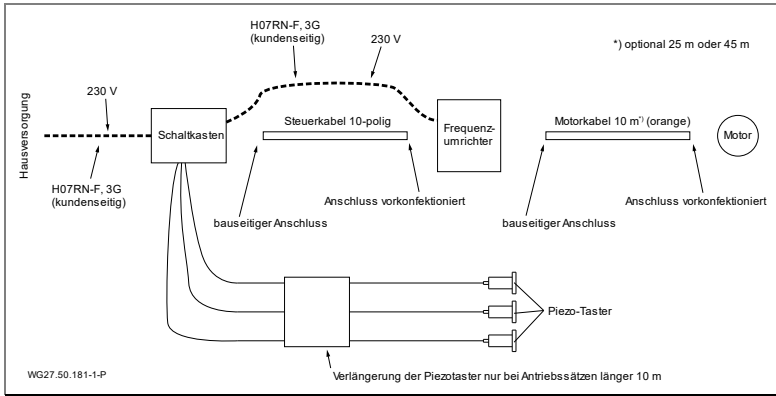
H07RN-F, 3G (kundenseitig)

230 V

*) optional 25 m oder 45 m

Hausversorgung

230 V

Schaltkasten

Steuerkabel 10-polig

Frequenzumrichter

Motorkabel 10 m*) (orange)

Motor

H07RN-F, 3G (kundenseitig)

bauseitiger Anschluss

Anschluss vorkonfektioniert

bauseitiger Anschluss

Anschluss vorkonfektioniert

Piezo-Taster

WG27.50.181-1-P

Verlängerung der Piezotaster nur bei Antriebssätzen länger 10 m